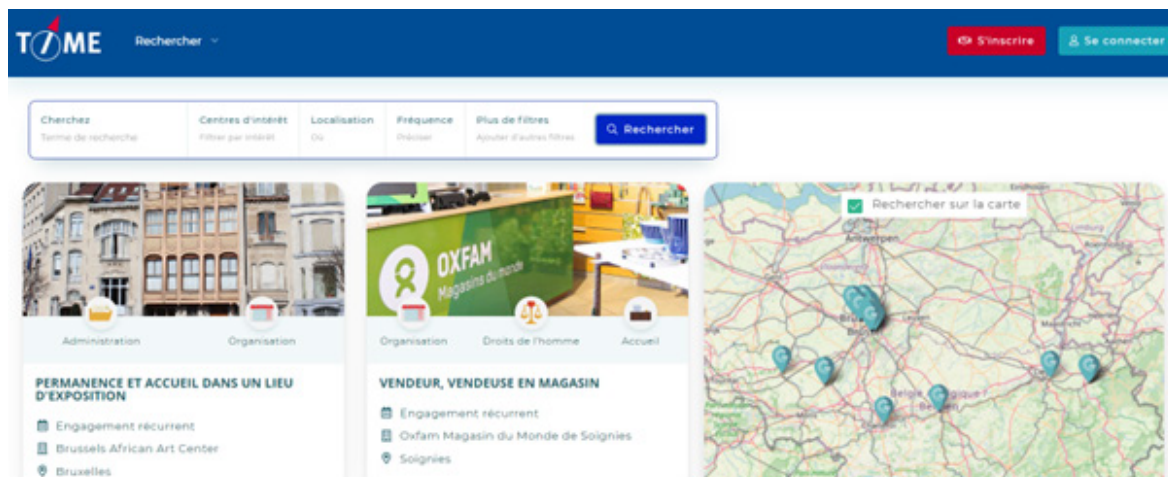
TIME Rechercher

S'inscrire Se connecter

Cherchez
Terme de recherche

Centres d'intérêt
Filtrer par intérêt

Localisation
Où

Fréquence
Préciser

Plus de filtres
Ajouter d'autres filtres

Rechercher

Administration Organisation

PERMANENCE ET ACCUEIL DANS UN LIEU D'EXPOSITION

Engagement récurrent
Brussels African Art Center
Bruxelles

OXFAM Magasins du monde

Organisation Droits de l'homme Accueil

VENDEUR, VENDEUSE EN MAGASIN

Engagement récurrent
Oxfam Magasin du Monde de Soignies
Soignies

Rechercher sur la carte

Antwerpen